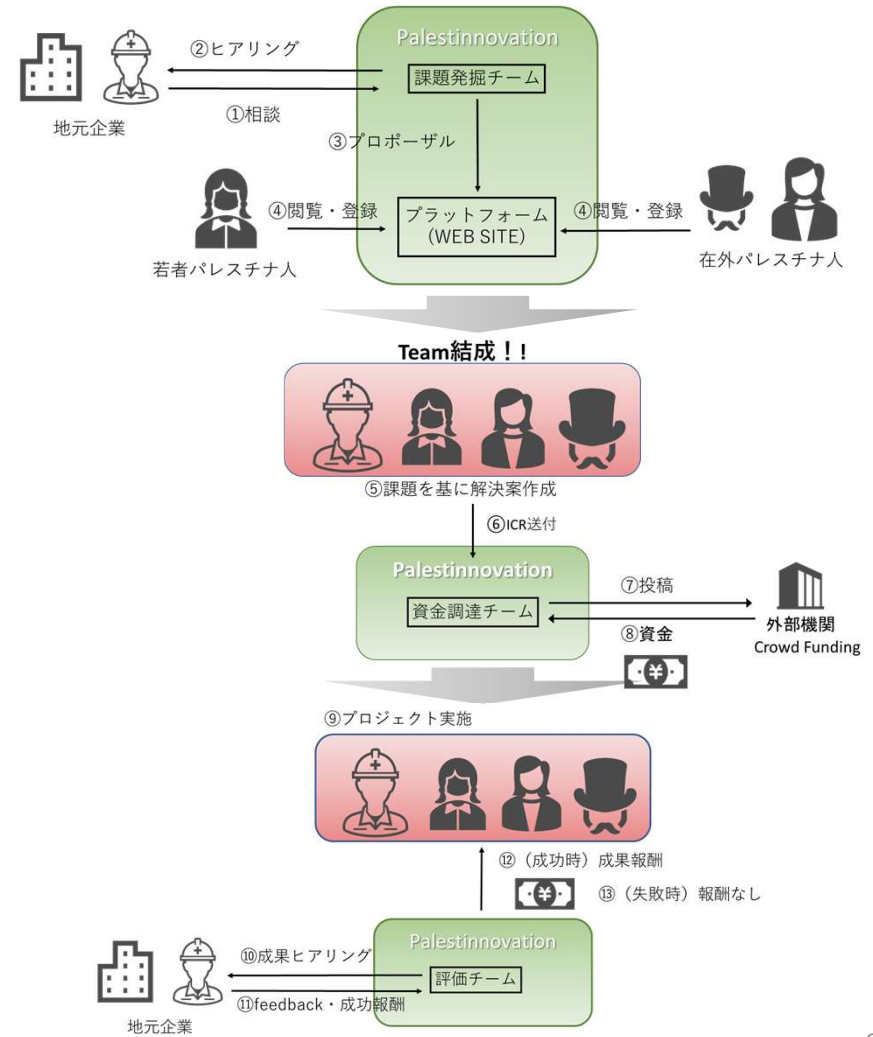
Palestinnovation

②ヒアリング

課題発掘チーム

①相談

地元企業

③プロポーザル

④閲覧・登録

プラットフォーム
(WEB SITE)

④閲覧・登録

若者パレスチナ人

在外パレスチナ人

Team結成！！

⑤課題を基に解決案作成

⑥ICR送付

Palestinnovation

⑦投稿

資金調達チーム

⑧資金

外部機関
Crowd Funding

⑨プロジェクト実施

⑫（成功時）成果報酬

⑬（失敗時）報酬なし

Palestinnovation

⑩成果ヒアリング

評価チーム

⑪feedback・成功報酬

地元企業